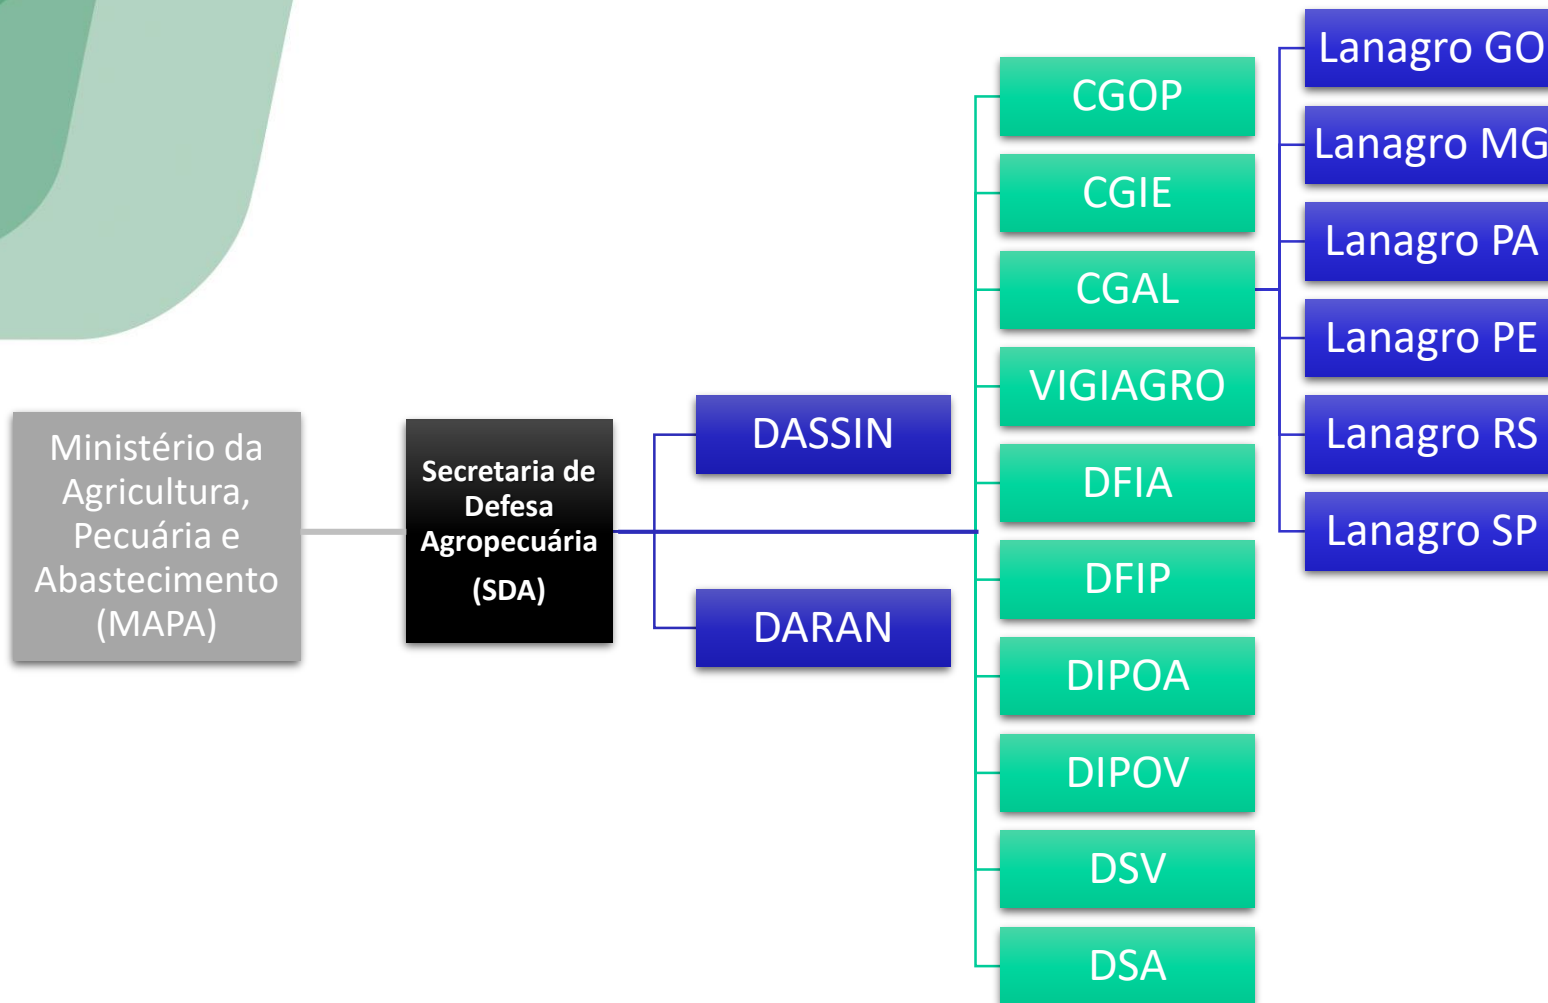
Ministério da Agricultura, Pecuária e Abastecimento (MAPA)

Secretaria de Defesa Agropecuária (SDA)

DASSIN

DARAN

CGOP

CGIE

CGAL

VIGIAGRO

DFIA

DFIP

DIPOA

DIPOV

DSV

DSA

Lanagro GO

Lanagro MG

Lanagro PA

Lanagro PE

Lanagro RS

Lanagro SP